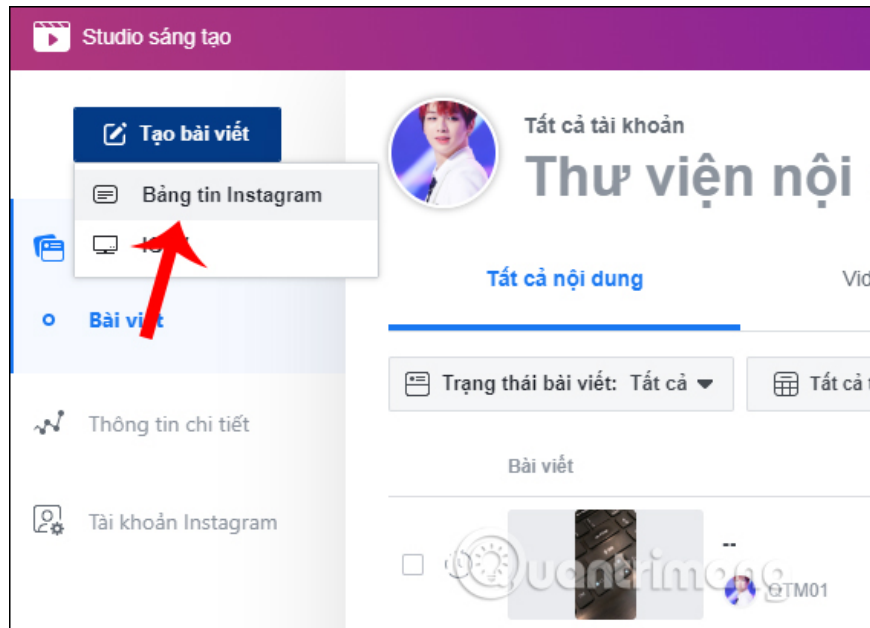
Studio sáng tạo

Tạo bài viết

Bảng tin Instagram

IG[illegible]

Bài vi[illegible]

Thông tin chi tiết

Tài khoản Instagram

Tất cả tài khoản

Thư viện nội

Tất cả nội dung

Vid

Trạng thái bài viết: Tất cả

Tất cả

Bài viết

--

QTM01

Quantrimang